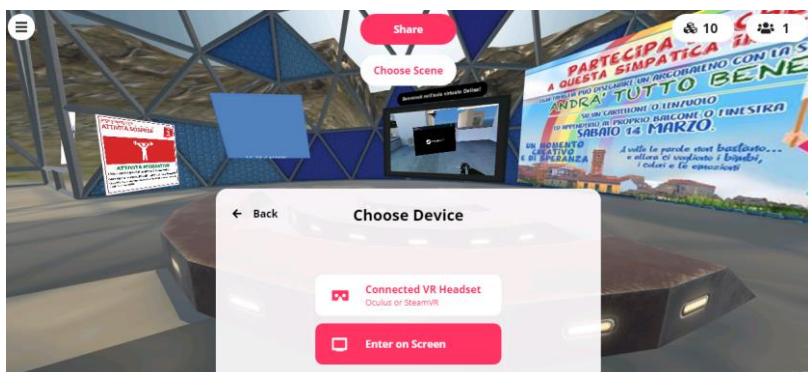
Share

Choose Scene

10 1

PARTECIPA A QUESTA SIMPATICA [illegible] CON LA S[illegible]

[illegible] UN ARCOBALENO CON LA S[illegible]

ANDRÀ TUTTO BENE

SU UN CARTELLONE O LENZUOLO

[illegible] AL PROPRIO BALCONE O FINESTRA

SABATO 14 MARZO

UN MOMENTO CREATIVO E DI SPERANZA

A volte le parole non bastano... e allora ci vogliono i bimbi, i colori e le emozioni

ATTIVITÀ SOSPESE

ATTIVITÀ SPORTIVE

Benvenuti nell'aula virtuale Online!

← Back

Choose Device

Connected VR Headset
Oculus or SteamVR

Enter on Screen